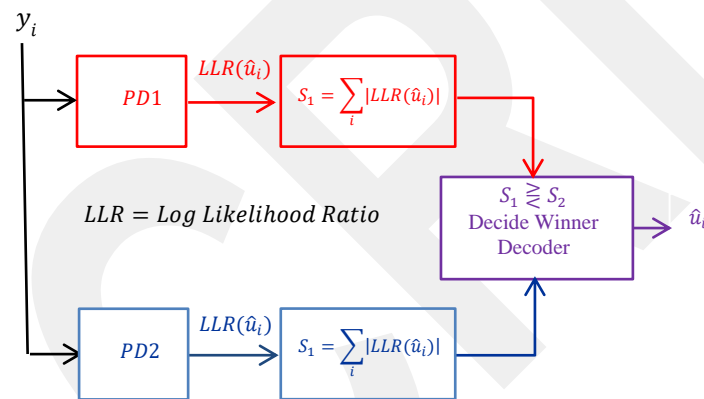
$y_i$

$PD1$

$LLR(\hat{u}_i)$

$S_1 = \sum_i |LLR(\hat{u}_i)|$

$LLR = Log\ Likelihood\ Ratio$

$S_1 \gtreqless S_2$
Decide Winner Decoder

$\hat{u}_i$

$PD2$

$LLR(\hat{u}_i)$

$S_1 = \sum_i |LLR(\hat{u}_i)|$